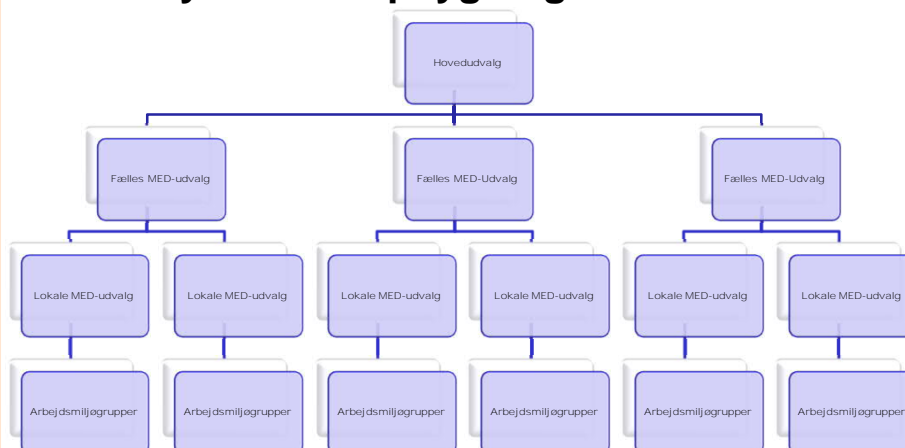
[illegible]

Hovedudvalg

Fælles MED-udvalg

Fælles MED-Udvalg

Fælles MED-Udvalg

Lokale MED-udvalg

Lokale MED-udvalg

Lokale MED-udvalg

Lokale MED-udvalg

Lokale MED-udvalg

Lokale MED-udvalg

Arbejdsmiljøgrupper

Arbejdsmiljøgrupper

Arbejdsmiljøgrupper

Arbejdsmiljøgrupper

Arbejdsmiljøgrupper

Arbejdsmiljøgrupper